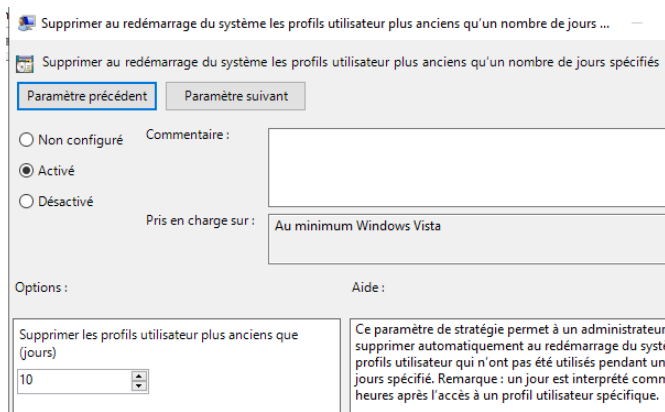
Supprimer au redémarrage du système les profils utilisateur plus anciens qu'un nombre de jours ...

Supprimer au redémarrage du système les profils utilisateur plus anciens qu'un nombre de jours spécifiés

Paramètre précédent

Paramètre suivant

Non configuré

Activé

Désactivé

Commentaire :

Pris en charge sur :

Au minimum Windows Vista

Options :

Aide :

Supprimer les profils utilisateur plus anciens que (jours)

10

Ce paramètre de stratégie permet à un administrateur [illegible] supprimer automatiquement au redémarrage du syst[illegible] profils utilisateur qui n'ont pas été utilisés pendant un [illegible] jours spécifié. Remarque : un jour est interprété comm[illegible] heures après l'accès à un profil utilisateur spécifique.